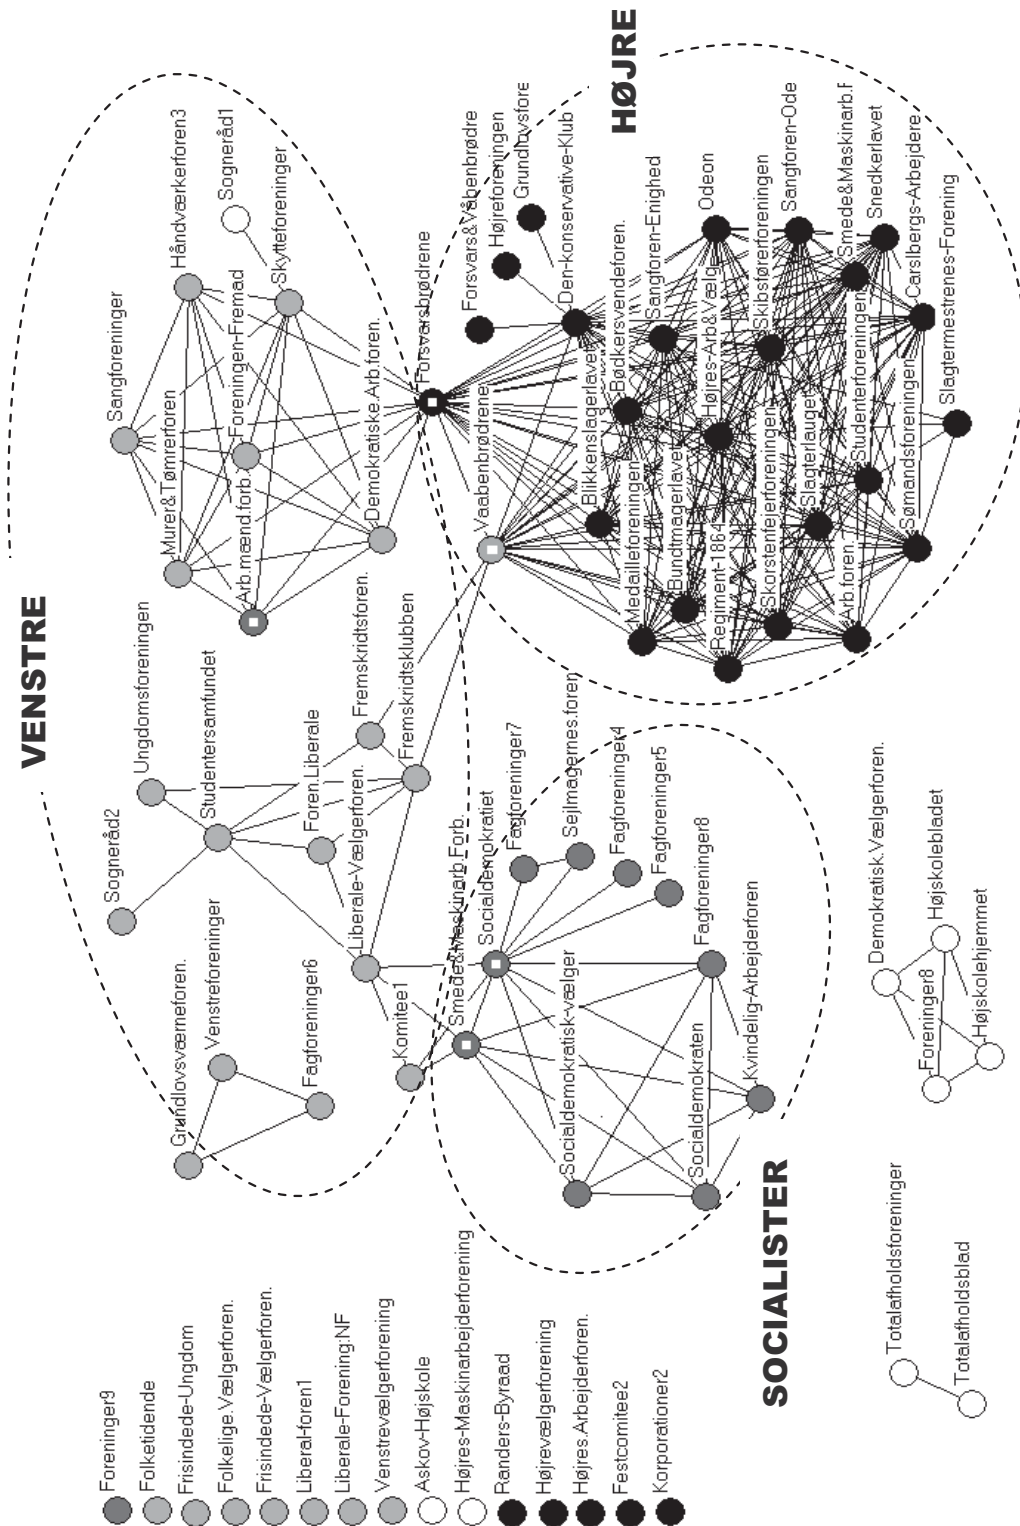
VENSTRE

HØJRE

SOCIALISTER

Sognerråd1
Håndværkerforen3
Skytteforeninger
Foreningen-Fremad
Sangforeninger
Murer&Tømrerforen
Foreningen-Fremad
Arb.mænd.forb.
Demokratiske.Arb.foren.
Forsvarsbrødrene
Forsvars&Våbenbrødre
Højreforeningen
Grundlovsfore
Den-konservative-Klub
Odeon
Sangforen-Enighed
Bødkersvendeforen.
Skibsførerforeningen
Sangforen-Ode
Smede&Maskinarb.F
Snedkerlavet
Carlsbergs-Arbejdere
Slagtermestrenes-Forening
Studenterforeningen
Slagtermestrenes-Forening
Blikkenslagerlavet
Højres-Arb&Vælg
Slagterlauget
Sømandsforeningen
Vaabenbrødrene
Medailleforeningen
Bundtmagerlavet
Regiment-1864
Skorstenfejerforeningen
Arb.foren.
Ungdomsforeningen
Studentersamfundet
Foren.Liberale
Fremskridtsforen.
Fremskridtsklubben
Liberale-Vælgerforen.
Sognerråd2
Grundlovsværneforen.
Venstreforeninger
Fagforeninger6
Liberale-Vælgerforen.
Komitee1
Smede&Maskinarb.Forb.
Socialdemokratiet
Fagforeninger7
Sejlmagernes.foren
Fagforeninger4
Fagforeninger5
Fagforeninger8
Fagforeninger8
Socialdemokratisk-vælger
Socialdemokraten
Kvindelig-Arbejderforen
Demokratisk.Vælgerforen.
Højskolebladet
Foreninger8
Højskolehjemmet
Totalafholdsforeninger
Totalafholdsblad

Foreninger9
Folketidende
Frisindede-Ungdom
Folkelige.Vælgerforen.
Frisindede-Vælgerforen.
Liberal-foren1
Liberale-Forening:NF
Venstrevælgerforening
Askov-Højskole
Højres-Maskinarbejderforening
Randers-Byraad
Højrevælgerforening
Højres.Arbejderforen.
Festcomitee2
Korporationer2